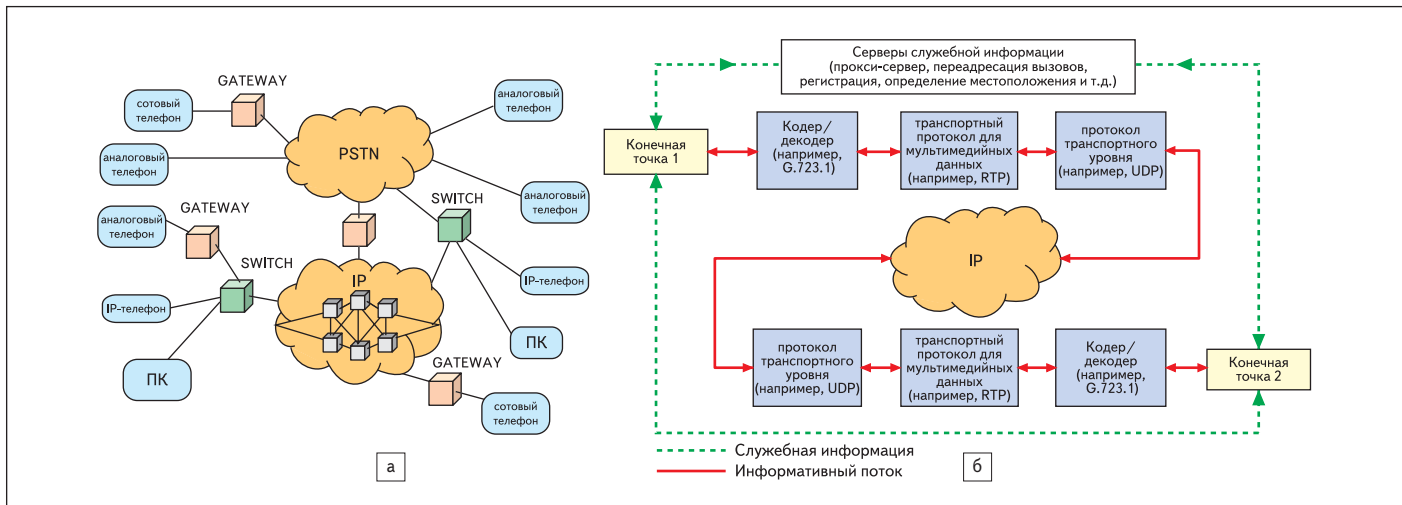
GATEWAY

сотовый телефон

аналоговый телефон

PSTN

аналоговый телефон

аналоговый телефон

SWITCH

аналоговый телефон

GATEWAY

SWITCH

IP

IP-телефон

IP-телефон

ПК

ПК

GATEWAY

сотовый телефон

а

Серверы служебной информации (прокси-сервер, переадресация вызовов, регистрация, определение местоположения и т.д.)

Конечная точка 1

Кодер/ декодер (например, G.723.1)

транспортный протокол для мультимедийных данных (например, RTP)

протокол транспортного уровня (например, UDP)

IP

протокол транспортного уровня (например, UDP)

транспортный протокол для мультимедийных данных (например, RTP)

Кодер/ декодер (например, G.723.1)

Конечная точка 2

Служебная информация

Информативный поток

б